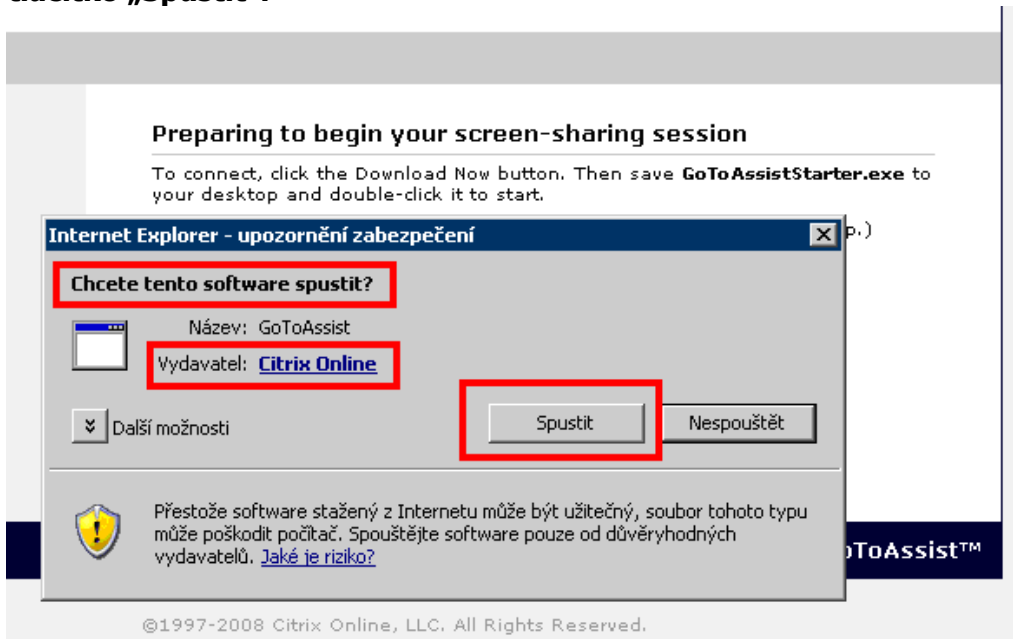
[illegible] „Spustit".

Preparing to begin your screen-sharing session

To connect, click the Download Now button. Then save **GoToAssistStarter.exe** to your desktop and double-click it to start.

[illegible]p.)

Internet Explorer - upozornění zabezpečení

Chcete tento software spustit?

Název: GoToAssist

Vydavatel: Citrix Online

Další možnosti

Spustit

Nespouštět

Přestože software stažený z Internetu může být užitečný, soubor tohoto typu může poškodit počítač. Spouštějte software pouze od důvěryhodných vydavatelů. Jaké je riziko?

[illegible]oToAssist™

©1997-2008 Citrix Online, LLC. All Rights Reserved.